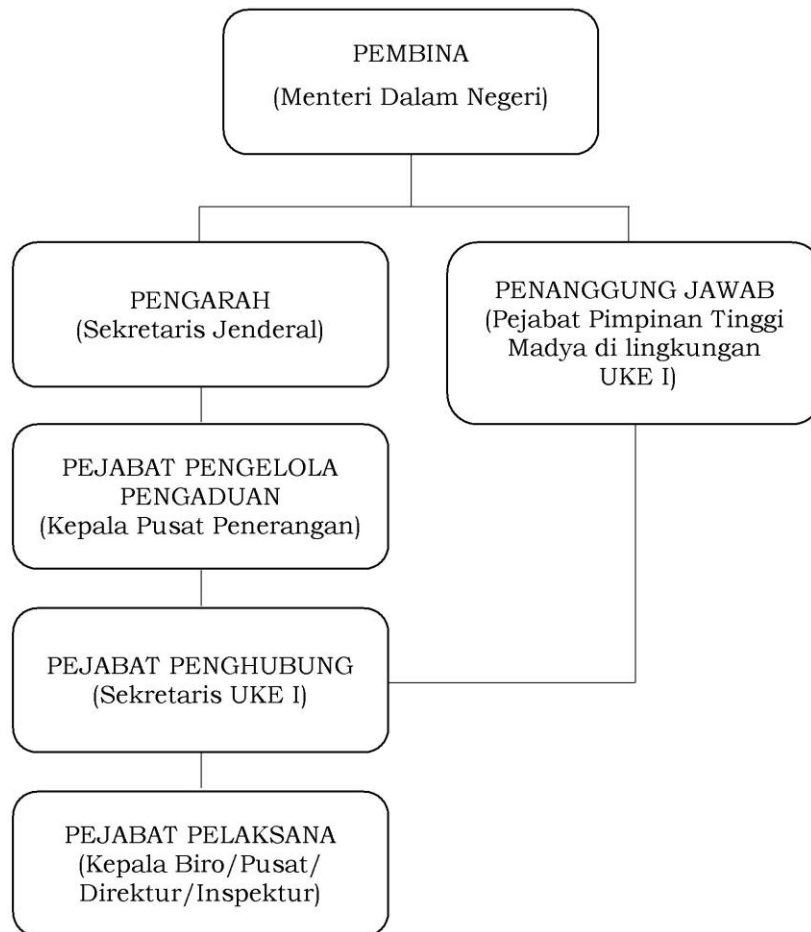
PEMBINA
(Menteri Dalam Negeri)

PENGARAH
(Sekretaris Jenderal)

PENANGGUNG JAWAB
(Pejabat Pimpinan Tinggi Madya di lingkungan UKE I)

PEJABAT PENGELOLA PENGADUAN
(Kepala Pusat Penerangan)

PEJABAT PENGHUBUNG
(Sekretaris UKE I)

PEJABAT PELAKSANA
(Kepala Biro/Pusat/ Direktur/Inspektur)